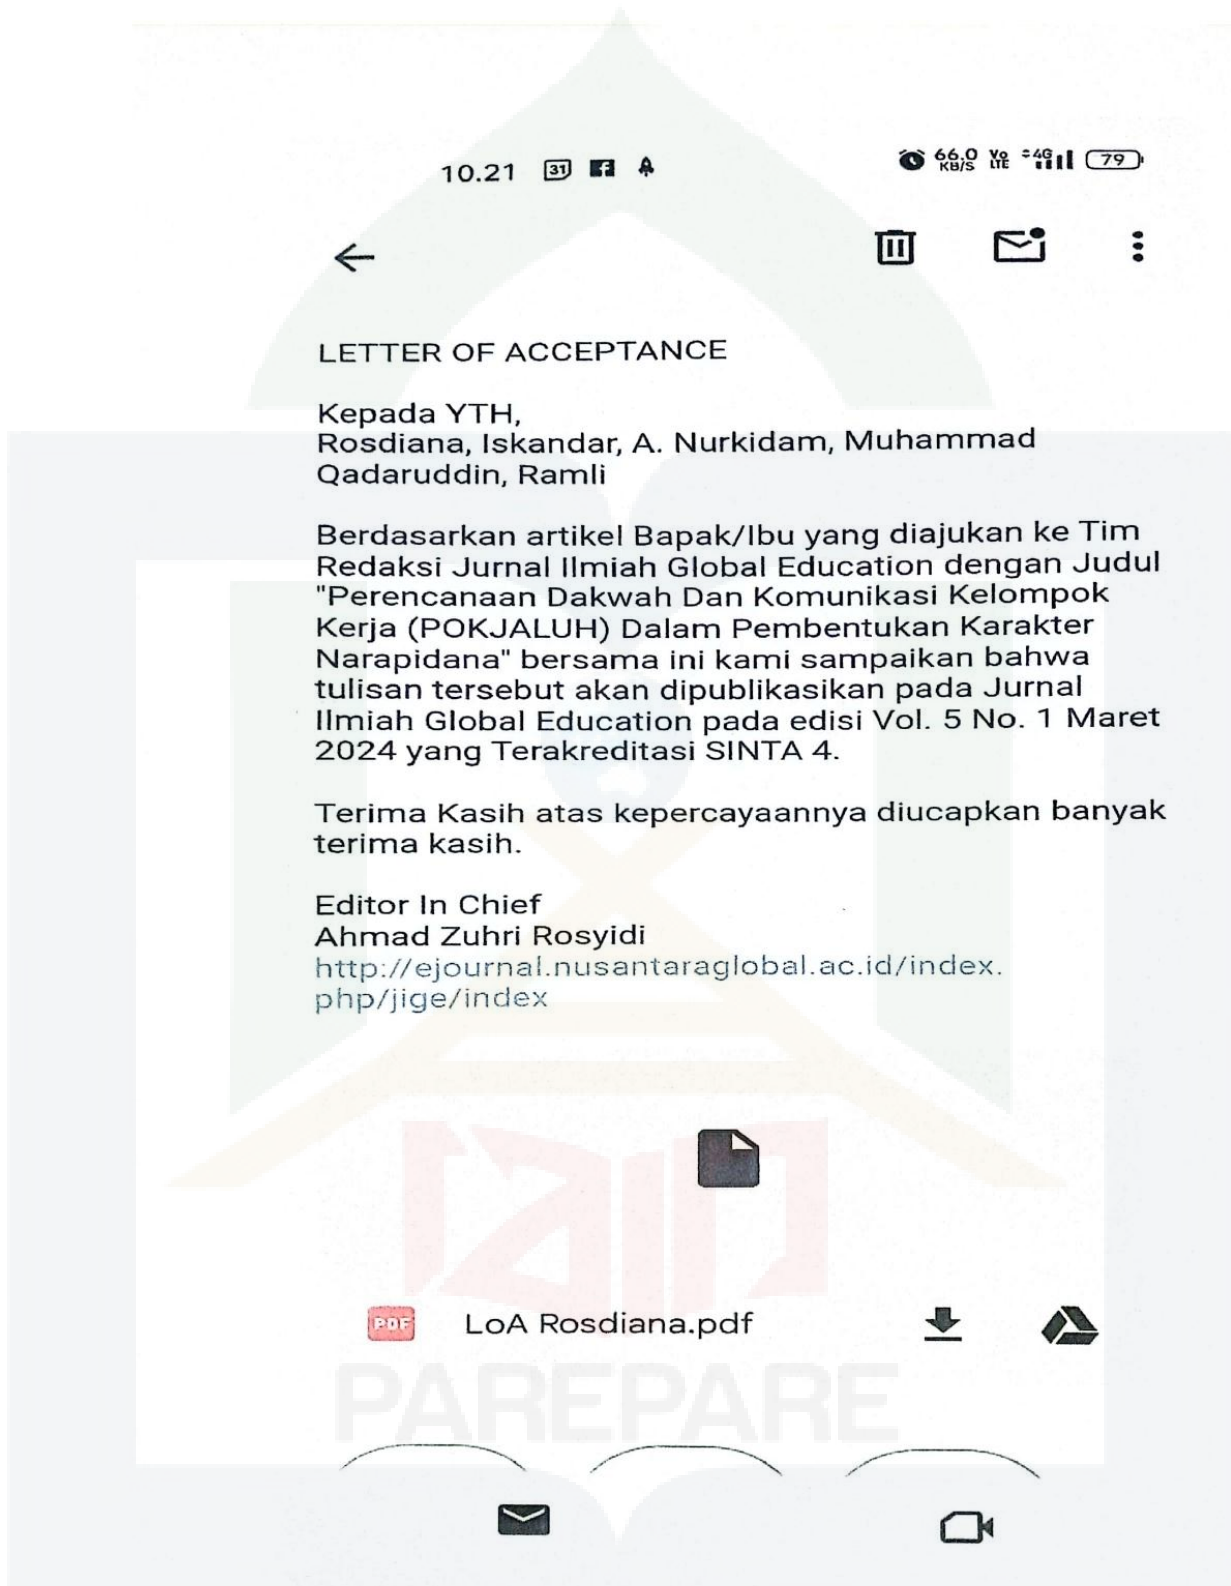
10.21 31

66,0 KB/S Vo LTE 4G 79

LETTER OF ACCEPTANCE

Kepada YTH,
Rosdiana, Iskandar, A. Nurkidam, Muhammad Qadaruddin, Ramli

Berdasarkan artikel Bapak/Ibu yang diajukan ke Tim Redaksi Jurnal Ilmiah Global Education dengan Judul "Perencanaan Dakwah Dan Komunikasi Kelompok Kerja (POKJALUH) Dalam Pembentukan Karakter Narapidana" bersama ini kami sampaikan bahwa tulisan tersebut akan dipublikasikan pada Jurnal Ilmiah Global Education pada edisi Vol. 5 No. 1 Maret 2024 yang Terakreditasi SINTA 4.

Terima Kasih atas kepercayaannya diucapkan banyak terima kasih.

Editor In Chief
Ahmad Zuhri Rosyidi
http://ejournal.nusantaraglobal.ac.id/index.php/jige/index

PDF LoA Rosdiana.pdf

PAREPARE